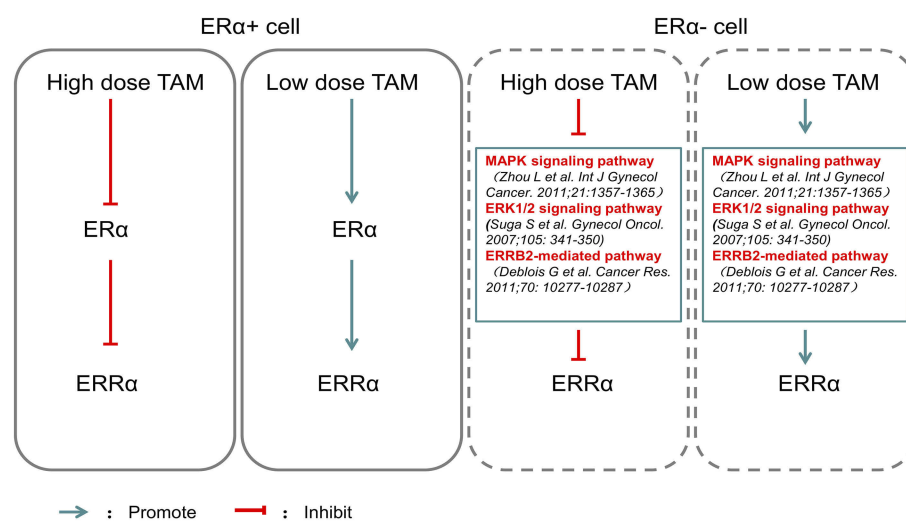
ERα+ cell

High dose TAM

ERα

ERRα

Low dose TAM

ERα

ERRα

ERα- cell

High dose TAM

MAPK signaling pathway
（Zhou L et al. Int J Gynecol Cancer. 2011;21:1357-1365）
ERK1/2 signaling pathway
(Suga S et al. Gynecol Oncol. 2007;105: 341-350)
ERRB2-mediated pathway
（Deblois G et al. Cancer Res. 2011;70: 10277-10287）

ERRα

Low dose TAM

MAPK signaling pathway
（Zhou L et al. Int J Gynecol Cancer. 2011;21:1357-1365）
ERK1/2 signaling pathway
(Suga S et al. Gynecol Oncol. 2007;105: 341-350)
ERRB2-mediated pathway
（Deblois G et al. Cancer Res. 2011;70: 10277-10287）

ERRα

: Promote : Inhibit